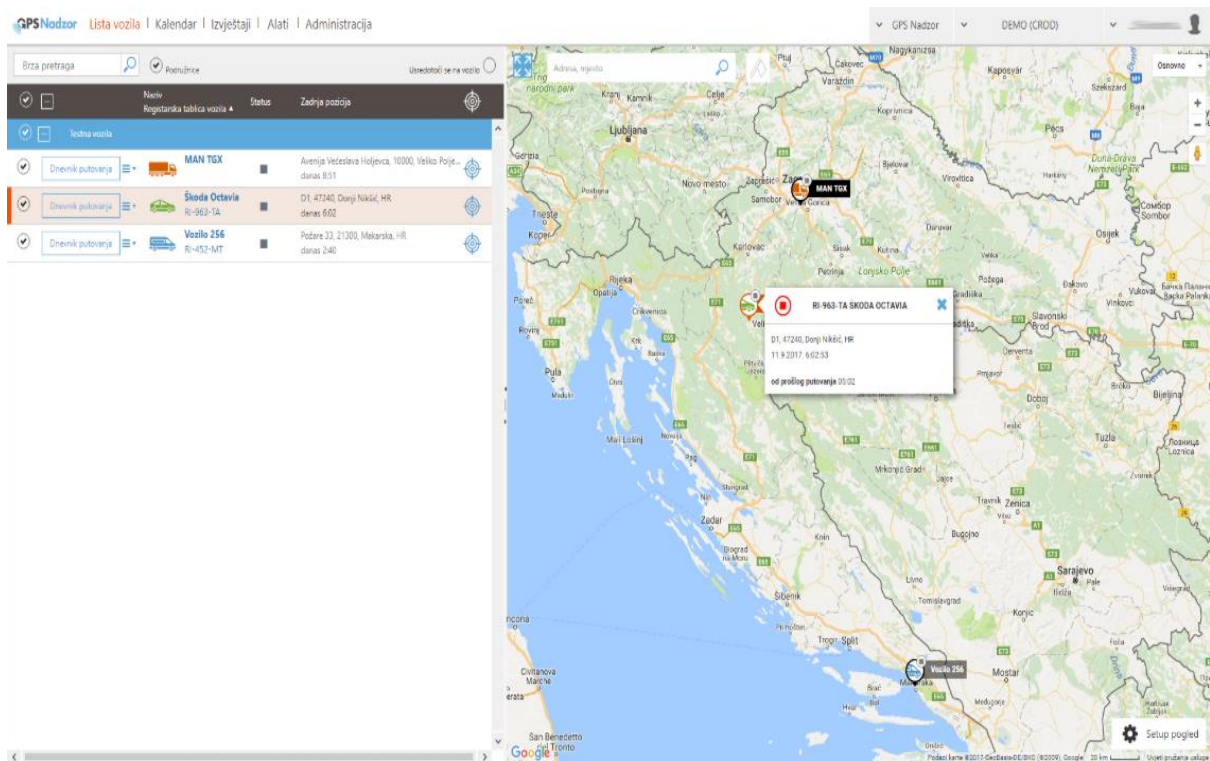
GPS Nadzor Lista vozila | Kalendar | Izvještaji | Alati | Administracija

GPS Nadzor DEMO (CROD)

Brza pretraga Podružnice Usredotoči se na vozilo

Naziv Registarska tablica vozila ▲ Status Zadnja pozicija

Testna vozila

Dnevnik putovanja MAN TGX Avenija Većeslava Holjevca, 10000, Veliko Polje... danas 8:51

Dnevnik putovanja Škoda Octavia RI-963-TA D1, 47240, Donji Nikšić, HR danas 6:02

Dnevnik putovanja Vozilo 256 RI-452-MT Požare 33, 21300, Makarska, HR danas 2:40

Adresa, mjesto

Osnovno

MAN TGX

RI-963-TA SKODA OCTAVIA

D1, 47240, Donji Nikšić, HR
11.9.2017. 6:02:53

od prošlog putovanja 05:02

Vozilo 256

Ljubljana Zagreb Rijeka Zadar Split Sarajevo Mostar Pula Osijek Pécs Kaposvár Novo mesto Karlovac Samobor Velika Gorica Bjelovar Virovitica Koprivnica Varaždin Čakovec Ptuj Celje Kamnik Postojna Trieste Koper Opatija Crikvenica Krk Rovinj Cres Mali Lošinj Novalja Pag Šibenik Knin Biograd na Moru Sisak Kutina Petrinja Lonjsko Polje Požega Đakovo Vinkovci Vukovar Slavonski Brod Derventa Prnjavor Doboj Bijeljina Tuzla Zvornik Zenica Travnik Vitez Bugojno Livno Tomislavgrad Konjic Foča Trogir Brač Hvar Makarska Mrkonjić Grad Jajce Teslić Civitanova Marche San Benedetto del Tronto Ancona Daruvar Gradiška Sombor Nagykanizsa Szekszárd Baja

Google Podaci karte ©2017 GeoBasis-DE/BKG (©2009), Google 20 km Uvjeti pružanja usluge

Setup pogled